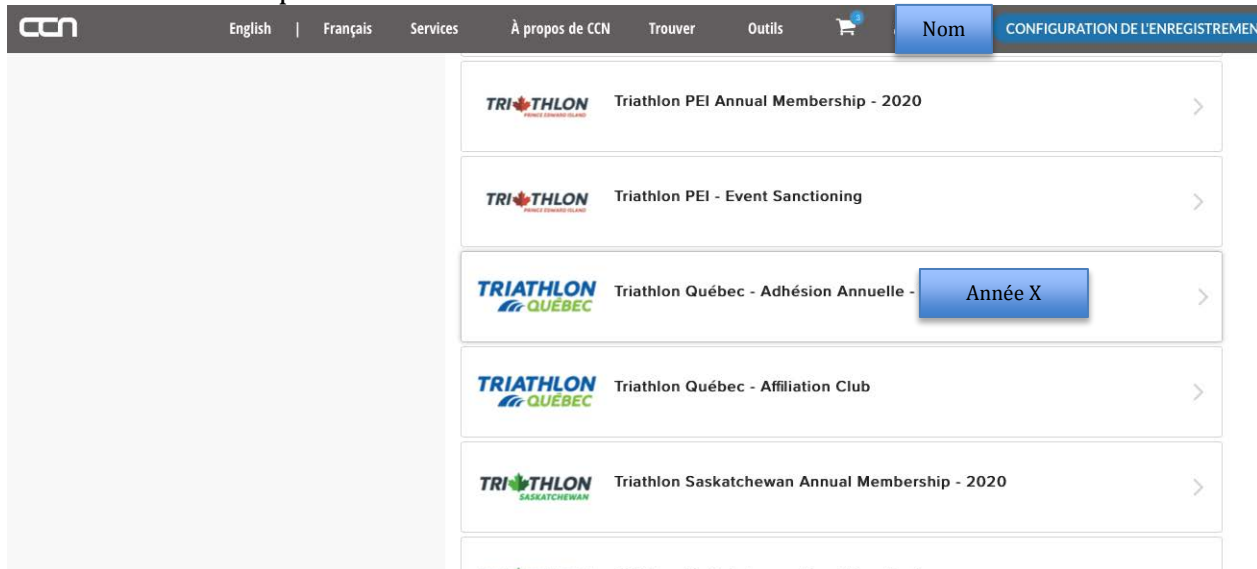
CCN English | Français Services À propos de CCN Trouver Outils Nom CONFIGURATION DE L'ENREGISTREMEN

TRI THLON PRINCE EDWARD ISLAND Triathlon PEI Annual Membership - 2020

TRI THLON PRINCE EDWARD ISLAND Triathlon PEI - Event Sanctioning

TRIATHLON QUÉBEC Triathlon Québec - Adhésion Annuelle - Année X

TRIATHLON QUÉBEC Triathlon Québec - Affiliation Club

TRI THLON SASKATCHEWAN Triathlon Saskatchewan Annual Membership - 2020